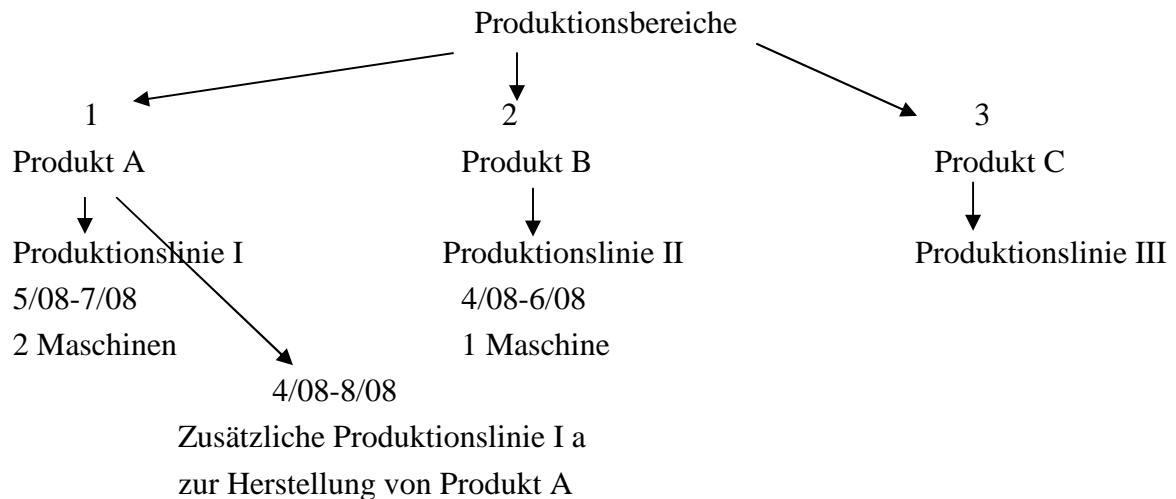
Produktionsbereiche

1
Produkt A

Produktionslinie I
5/08-7/08
2 Maschinen

4/08-8/08
Zusätzliche Produktionslinie I a
zur Herstellung von Produkt A

2
Produkt B

Produktionslinie II
4/08-6/08
1 Maschine

3
Produkt C

Produktionslinie III